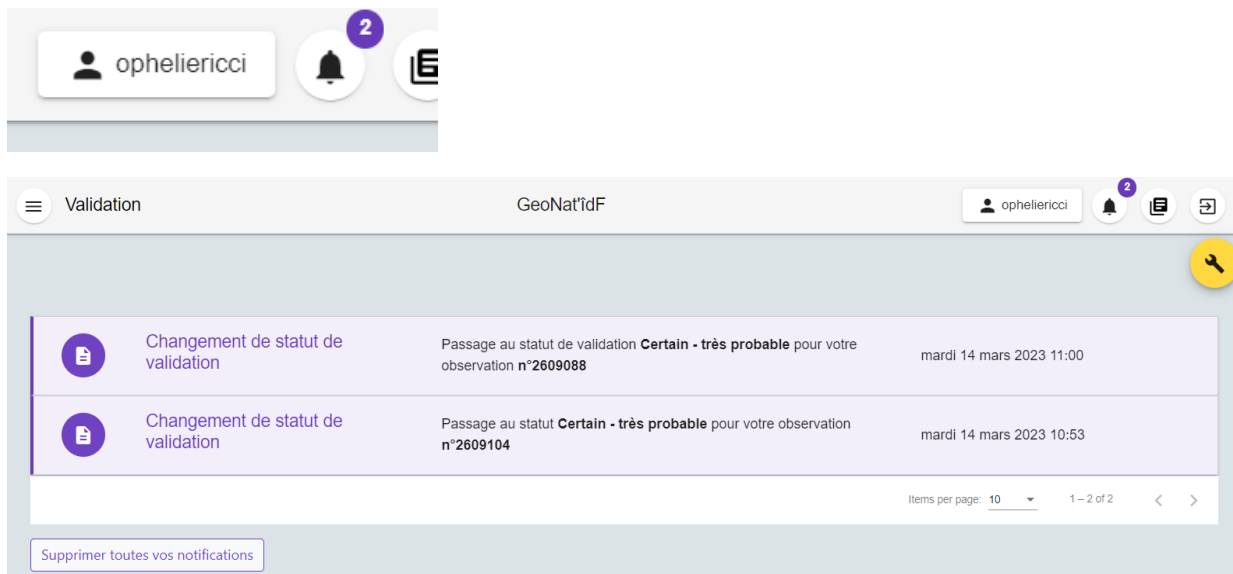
ophelie ricci 2

Validation

GeoNat'îdF

opheliericci 2

Changement de statut de validation

Passage au statut de validation **Certain - très probable** pour votre observation **n°2609088**

mardi 14 mars 2023 11:00

Changement de statut de validation

Passage au statut **Certain - très probable** pour votre observation **n°2609104**

mardi 14 mars 2023 10:53

Items per page: 10

1 – 2 of 2

Supprimer toutes vos notifications